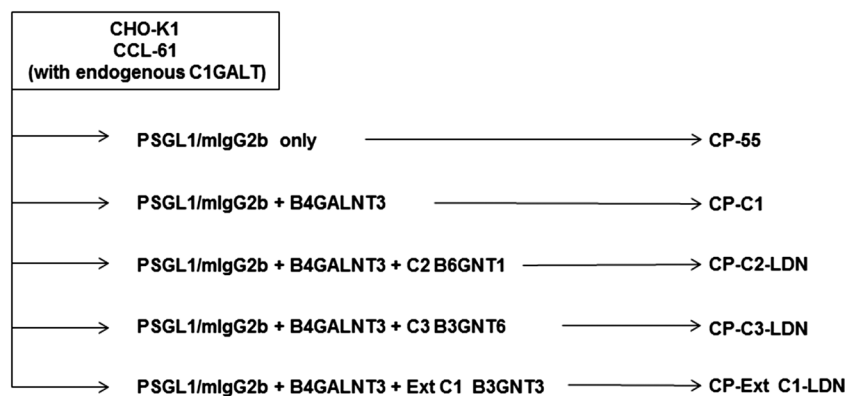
CHO-K1
CCL-61
(with endogenous C1GALT)

PSGL1/mIgG2b only

CP-55

PSGL1/mIgG2b + B4GALNT3

CP-C1

PSGL1/mIgG2b + B4GALNT3 + C2 B6GNT1

CP-C2-LDN

PSGL1/mIgG2b + B4GALNT3 + C3 B3GNT6

CP-C3-LDN

PSGL1/mIgG2b + B4GALNT3 + Ext C1 B3GNT3

CP-Ext C1-LDN